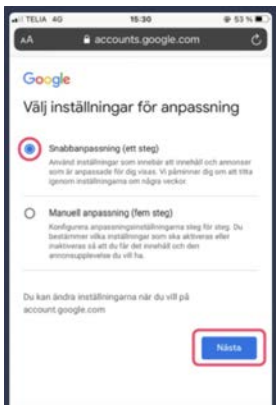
TELIA 4G 15:30 53 %

AA accounts.google.com

Google

Välj inställningar för anpassning

Snabbanpassning (ett steg)

Använd inställningar som innebär att innehåll och annonser som är anpassade för dig visas. Vi påminnar dig om att titta igenom inställningarna om några veckor.

Manuell anpassning (fem steg)

Konfigurera anpassningsinställningarna steg för steg. Du bestämmer vilka inställningar som ska aktiveras eller inaktiveras så att du får det innehåll och den annonsupplevelse du vill ha.

Du kan ändra inställningarna när du vill på account.google.com

Nästa